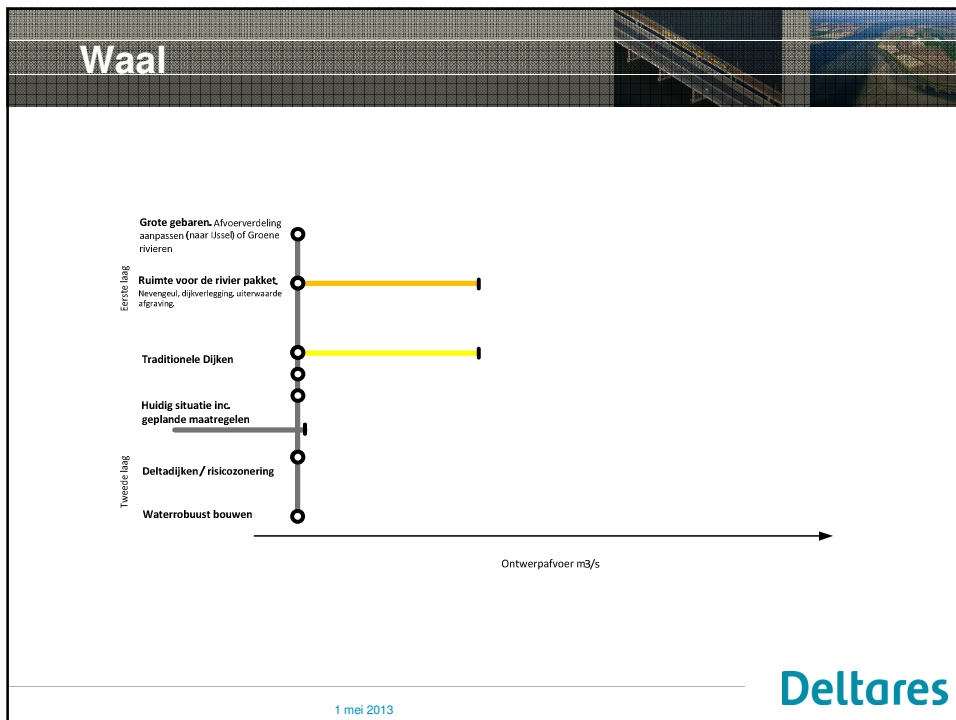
Waal

Grote gebaren. Afvoerverdeling aanpassen (naar IJssel) of Groene rivieren

Eerste laag

Ruimte voor de rivier pakket, Nevengeul, dijkverlegging, uiterwaarde afgraving.

Traditionele Dijken

Huidig situatie inc. geplande maatregelen

Tweede laag

Deltadijken / risicozonering

Waterrobuust bouwen

Ontwerpafvoer m3/s

1 mei 2013

Deltares